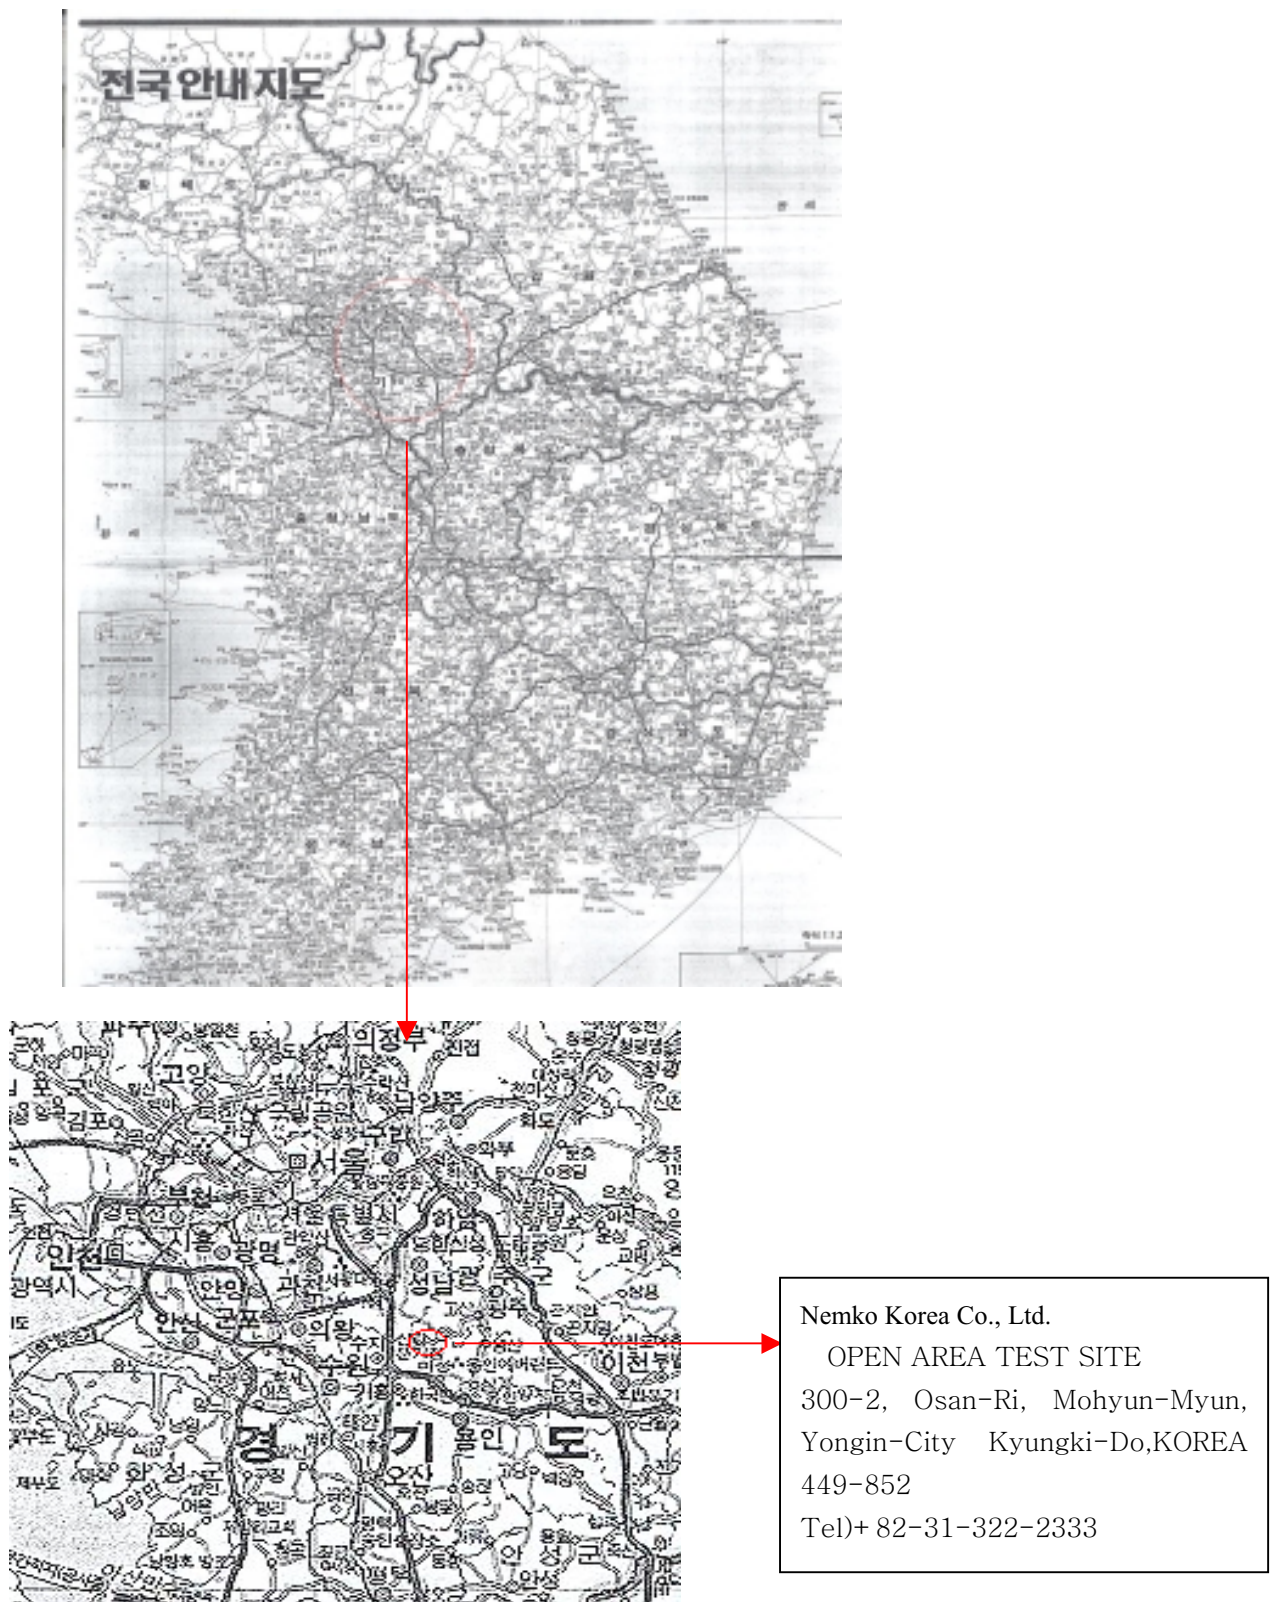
전국안내지도

의정부
고양
김포
서울
부천
인천
광역시
시흥
광명
과천
성남
하남
안양
군포
의왕
안산
수원
이천
경
기
용인
도
화성군
오산
안성군

Nemko Korea Co., Ltd.
OPEN AREA TEST SITE
300-2, Osan-Ri, Mohyun-Myun, Yongin-City Kyungki-Do,KOREA 449-852
Tel)+ 82-31-322-2333